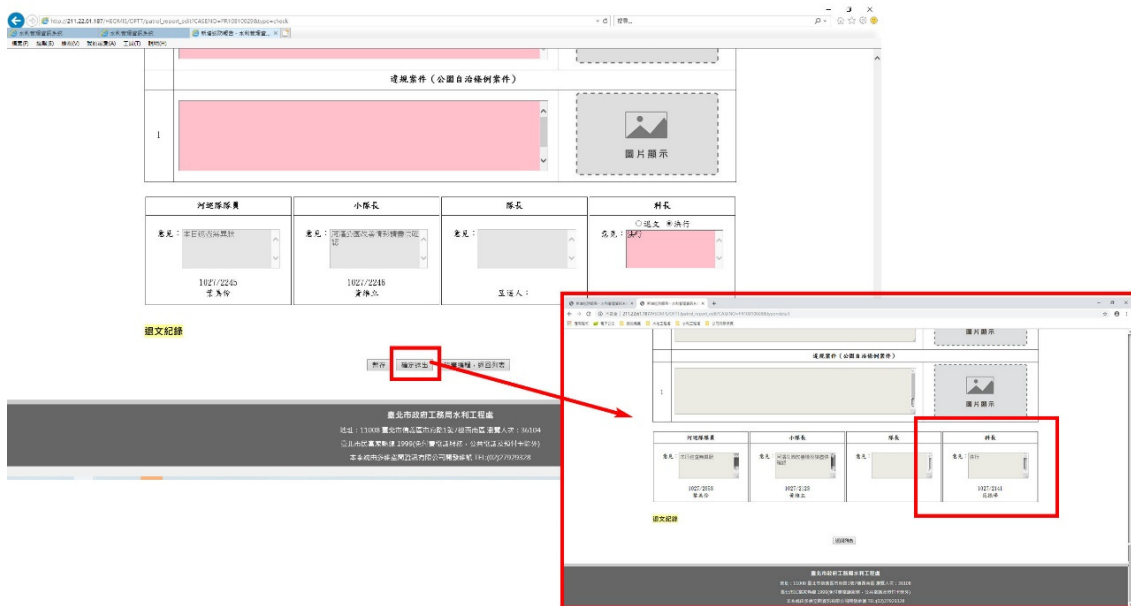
http://211.22.01.187/HEOMS/OFT/patrol_report_edit?CASENO=PR10810020&type=check

違規案件（公園自治條例案件）

1

圖片顯示

| 河濱隊隊員 | 小隊長 | 隊長 | 科長 |
|---|---|---|---|
| 意見：本日巡河無異狀 1027/2245 | 意見：河濱公園巡查情形擬請核示 1027/2248 | 意見： 呈送人： | ○退文 ◉執行 意見：執行 |

退文紀錄

暫存　確定送出　回上層 - 返回列表

臺北市政府工務局水利工程處

地址：11008 臺北市信義區市府路1號／檢舉市民 運營人次：36304

臺北市民當家熱線 1999(外縣市請撥02-2720-8889)

違規案件（公園自治條例案件）

1

圖片顯示

| 河濱隊隊員 | 小隊長 | 隊長 | 科長 |
|---|---|---|---|
| 意見：本日巡河無異狀 1027/2245 | 意見：河濱公園巡查情形擬請核示 1027/2248 | 意見： | 意見：執行 1027/2348 |

退文紀錄

臺北市政府工務局水利工程處